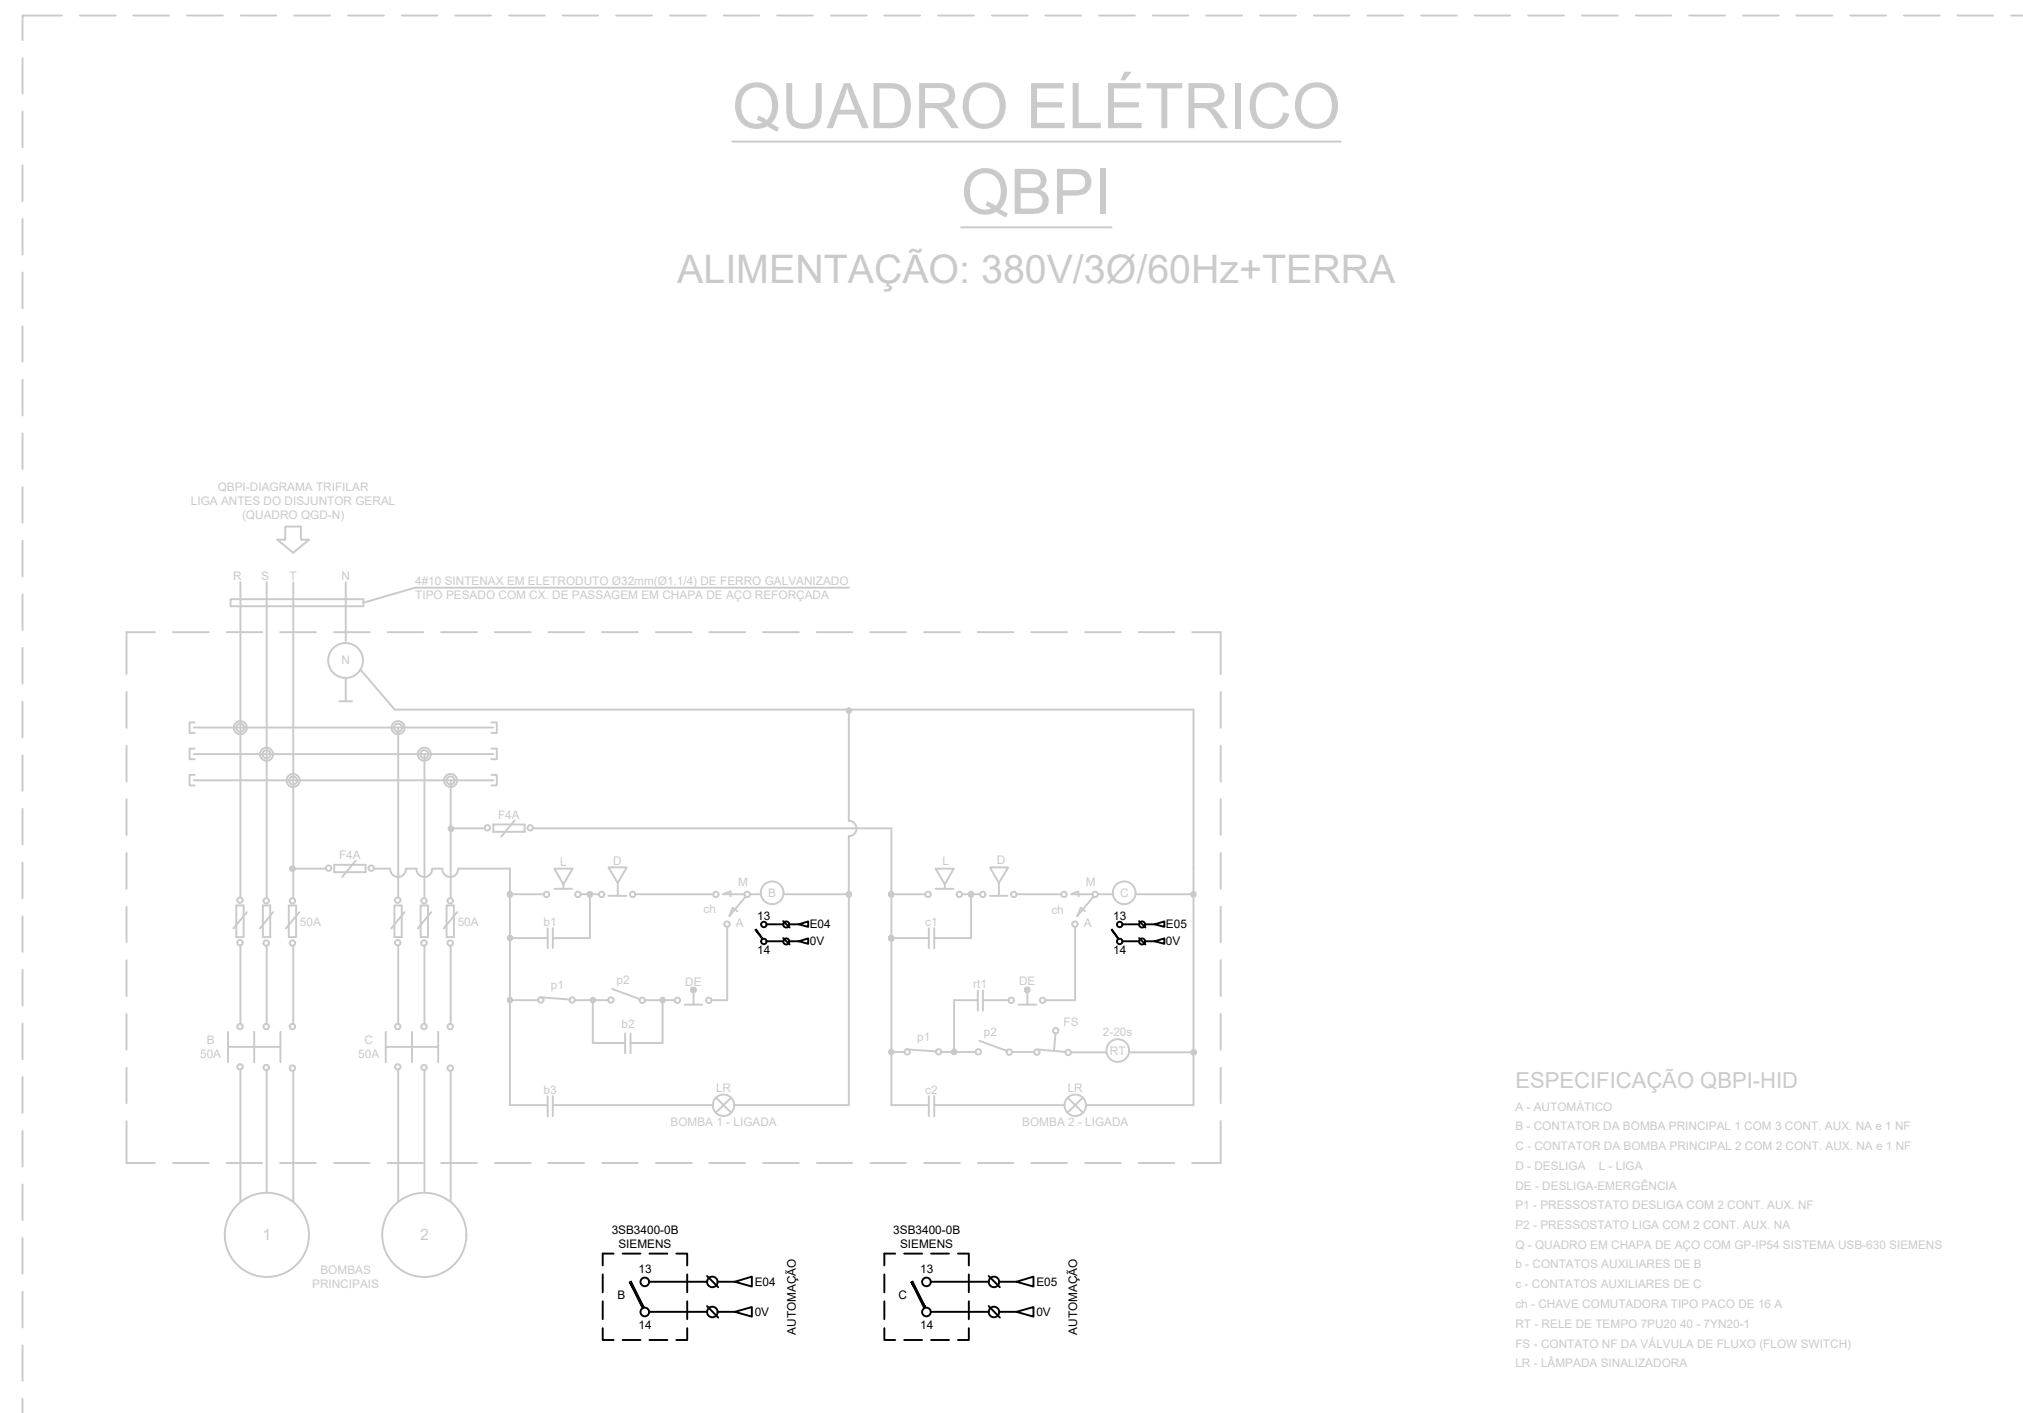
QUADRO ELÉTRICO

QBPI

ALIMENTAÇÃO: 380V/3Ø/60Hz+TERRA

QBPI-DIAGRAMA TRIFILAR
LIGA ANTES DO DISJUNTOR GERAL
(QUADRO QGD-N)

R S T N

4#10 SINTENAX EM ELETRODUTO Ø32mm(Ø1.1/4) DE FERRO GALVANIZADO
TIPO PESADO COM CX. DE PASSAGEM EM CHAPA DE AÇO REFORÇADA

N

F4A

F4A

50A

50A

L D M B ch A 13 E04 0V 14

b1

p1 p2 DE

b2

L D M C ch A 13 E05 0V 14

c1

rt1 DE

p1 p2 FS 2-20s RT

B 50A

C 50A

b3 LR BOMBA 1 - LIGADA

c2 LR BOMBA 2 - LIGADA

1 2

BOMBAS PRINCIPAIS

3SB3400-0B
SIEMENS
13 B 14 E04 0V AUTOMAÇÃO

3SB3400-0B
SIEMENS
13 C 14 E05 0V AUTOMAÇÃO

ESPECIFICAÇÃO QBPI-HID
A - AUTOMÁTICO
B - CONTATOR DA BOMBA PRINCIPAL 1 COM 3 CONT. AUX. NA e 1 NF
C - CONTATOR DA BOMBA PRINCIPAL 2 COM 2 CONT. AUX. NA e 1 NF
D - DESLIGA L - LIGA
DE - DESLIGA-EMERGÊNCIA
P1 - PRESSOSTATO DESLIGA COM 2 CONT. AUX. NF
P2 - PRESSOSTATO LIGA COM 2 CONT. AUX. NA
Q - QUADRO EM CHAPA DE AÇO COM GP-IP54 SISTEMA USB-630 SIEMENS
b - CONTATOS AUXILIARES DE B
c - CONTATOS AUXILIARES DE C
ch - CHAVE COMUTADORA TIPO PACO DE 16 A
RT - RELE DE TEMPO 7PU20 40 - 7YN20-1
FS - CONTATO NF DA VÁLVULA DE FLUXO (FLOW SWITCH)
LR - LÂMPADA SINALIZADORA